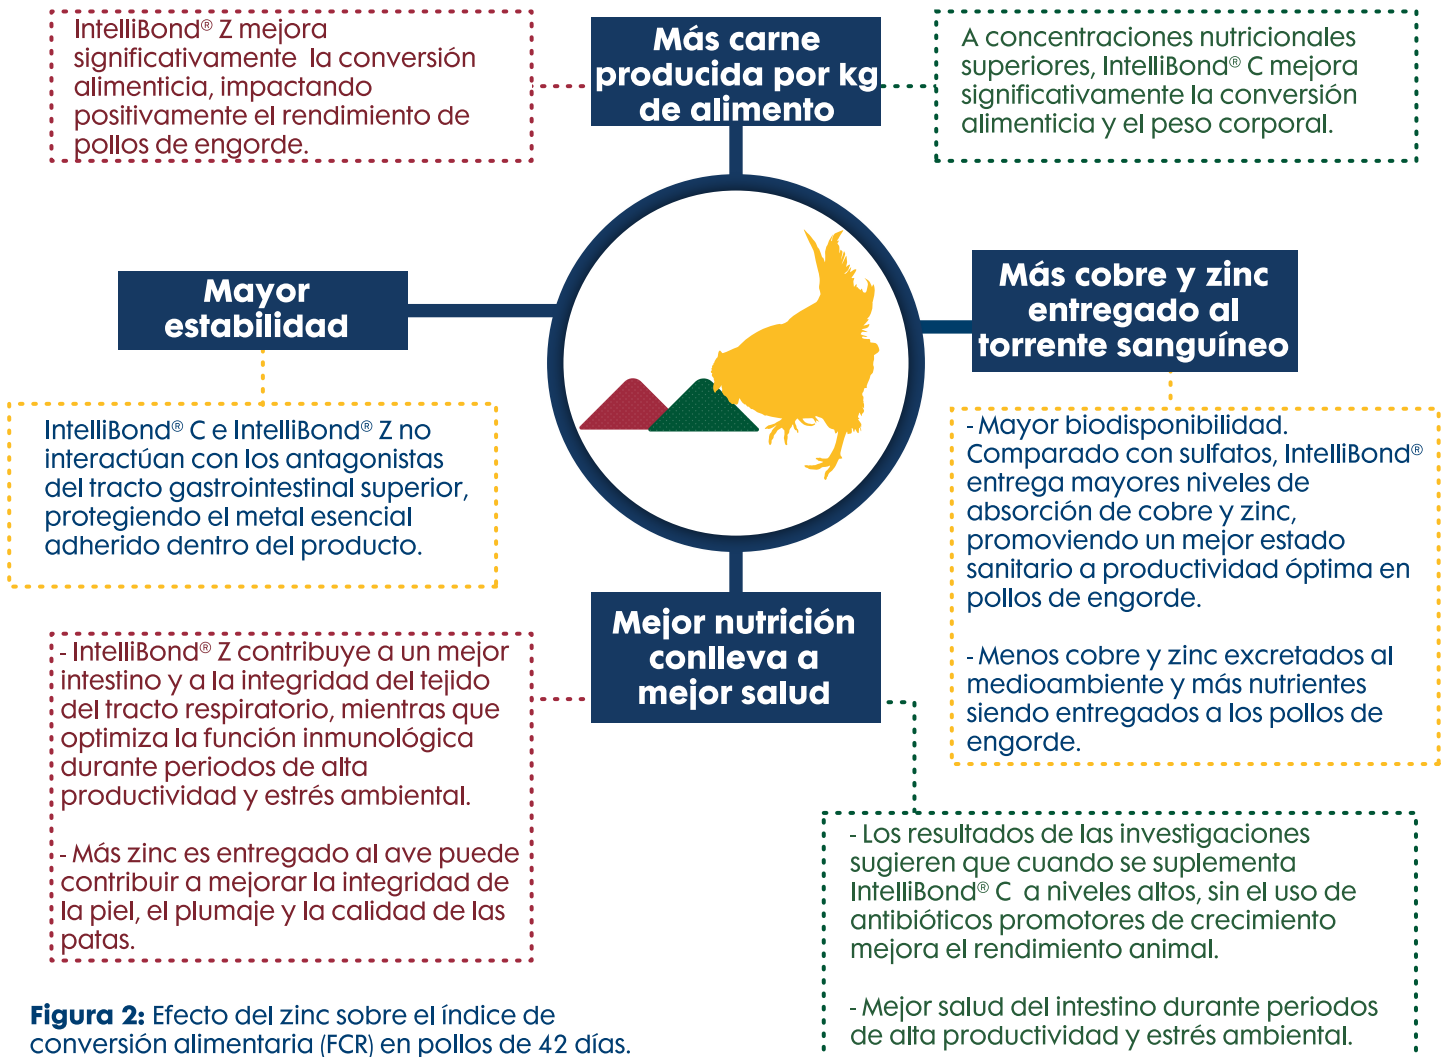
IntelliBond® Z mejora significativamente la conversión alimenticia, impactando positivamente el rendimiento de pollos de engorde.

Más carne producida por kg de alimento

A concentraciones nutricionales superiores, IntelliBond® C mejora significativamente la conversión alimenticia y el peso corporal.

Mayor estabilidad

IntelliBond® C e IntelliBond® Z no interactúan con los antagonistas del tracto gastrointestinal superior, protegiendo el metal esencial adherido dentro del producto.

Más cobre y zinc entregado al torrente sanguíneo

- Mayor biodisponibilidad. Comparado con sulfatos, IntelliBond® entrega mayores niveles de absorción de cobre y zinc, promoviendo un mejor estado sanitario a productividad óptima en pollos de engorde.

- Menos cobre y zinc excretados al medioambiente y más nutrientes siendo entregados a los pollos de engorde.

Mejor nutrición conlleva a mejor salud

- IntelliBond® Z contribuye a un mejor intestino y a la integridad del tejido del tracto respiratorio, mientras que optimiza la función inmunológica durante periodos de alta productividad y estrés ambiental.

- Más zinc es entregado al ave puede contribuir a mejorar la integridad de la piel, el plumaje y la calidad de las patas.

- Los resultados de las investigaciones sugieren que cuando se suplementa IntelliBond® C a niveles altos, sin el uso de antibióticos promotores de crecimiento mejora el rendimiento animal.

- Mejor salud del intestino durante periodos de alta productividad y estrés ambiental.

Figura 2: Efecto del zinc sobre el índice de conversión alimentaria (FCR) en pollos de 42 días.